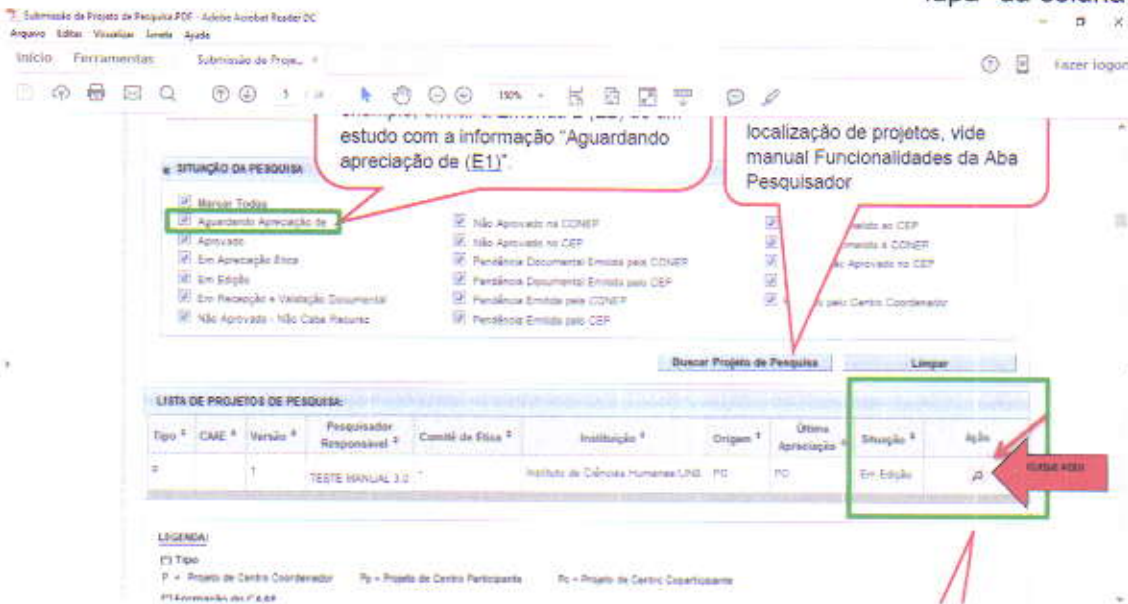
Submissão de Projeto de Pesquisa.PDF - Adobe Acrobat Reader DC
Arquivo Editar Visualizar Janela Ajuda
Início Ferramentas Submissão de Proje... ×
lupa" da coluna
Fazer logon
1 150%

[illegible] estudo com a informação "Aguardando apreciação de (E1)".

localização de projetos, vide manual Funcionalidades da Aba Pesquisador

SITUAÇÃO DA PESQUISA
Marcar Todos
Aguardando Apreciação de
Aprovado
Em Apreciação Ética
Em Edição
Em Recepção e Validação Documental
Não Aprovado - Não Cabe Recurso
Não Aprovado na CONEP
Não Aprovado no CEP
Pendência Documental Emitida pela CONEP
Pendência Documental Emitida pelo CEP
Pendência Emitida pela CONEP
Pendência Emitida pelo CEP
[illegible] ao CEP
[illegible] à CONEP
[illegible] Aprovado no CEP
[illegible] pelo Centro Coordenador

Buscar Projeto de Pesquisa
Limpar

LISTA DE PROJETOS DE PESQUISA:
| Tipo | CAAE | Versão | Pesquisador Responsável | Comitê de Ética | Instituição | Origem | Última Apreciação | Situação | Ação |
|---|---|---|---|---|---|---|---|---|---|
| P | | 1 | TESTE MANUAL 3.0 | | Instituto de Ciências Humanas/UNB | PO | PO | Em Edição | |

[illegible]

LEGENDA:
(*) Tipo
P = Projeto de Centro Coordenador   Pp = Projeto de Centro Participante   Pc = Projeto de Centro Coparticipante
(**) Formação do CAAE